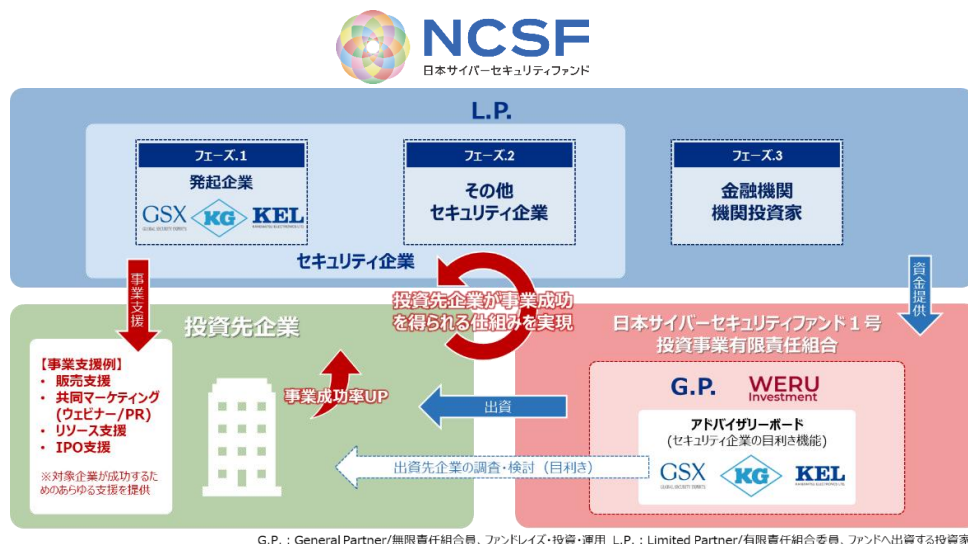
NCSF
日本サイバーセキュリティファンド

L.P.

フェーズ.1
発起企業
GSX KG KEL

フェーズ.2
その他
セキュリティ企業

フェーズ.3
金融機関
機関投資家

セキュリティ企業

事業支援

資金提供

投資先企業が事業成功を得られる仕組みを実現

投資先企業

【事業支援例】
・ 販売支援
・ 共同マーケティング（ウェビナー/PR）
・ リソース支援
・ IPO支援
※対象企業が成功するためのあらゆる支援を提供

事業成功率UP

出資

出資先企業の調査・検討（目利き）

日本サイバーセキュリティファンド１号
投資事業有限責任組合

G.P.
WERU Investment

アドバイザリーボード
（セキュリティ企業の目利き機能）
GSX KG KEL

G.P.：General Partner/無限責任組合員、ファンドレイズ・投資・運用 L.P.：Limited Partner/有限責任組合委員、ファンドへ出資する投資家